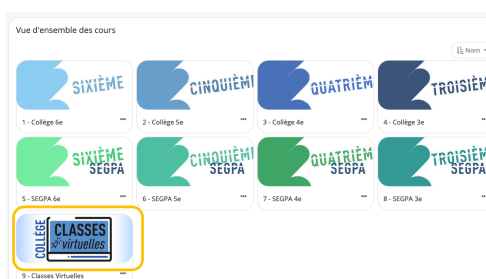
Vue d'ensemble des cours

Nom

SIXIÈME

1 - Collège 6e

CINQUIÈME

2 - Collège 5e

QUATRIÈM

3 - Collège 4e

TROISIÈ

4 - Collège 3e

SIXIÈME SEGPA

5 - SEGPA 6e

CINQUIÈM SEGPA

6 - SEGPA 5e

QUATRIÈM SEGPA

7 - SEGPA 4e

TROISIÈ SEGPA

8 - SEGPA 3e

COLLÈGE CLASSES virtuelles

9 - Classes Virtuelles